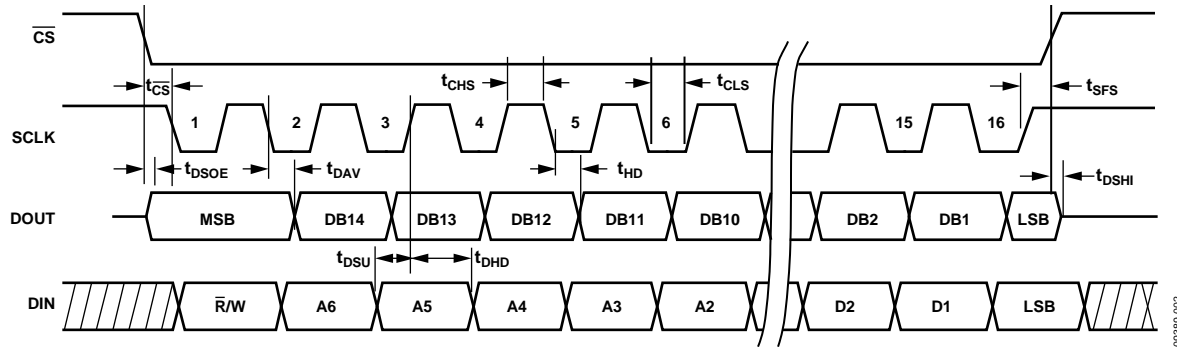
$\overline{CS}$

$t_{\overline{CS}}$

$t_{CHS}$

$t_{CLS}$

$t_{SFS}$

SCLK

1 2 3 4 5 6 15 16

$t_{DSOE}$

$t_{DAV}$

$t_{HD}$

$t_{DSHI}$

DOUT

MSB DB14 DB13 DB12 DB11 DB10 DB2 DB1 LSB

$t_{DSU}$

$t_{DHD}$

DIN

$\overline{R}$/W A6 A5 A4 A3 A2 D2 D1 LSB

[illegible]